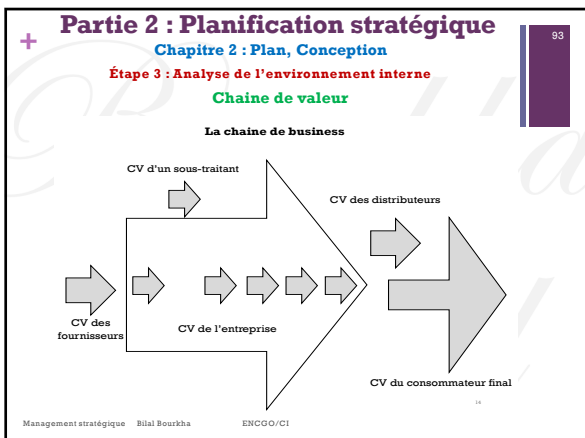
+

Partie 2 : Planification stratégique

93

Chapitre 2 : Plan, Conception

Étape 3 : Analyse de l'environnement interne

Chaine de valeur

La chaine de business

CV d'un sous-traitant

CV des distributeurs

CV des fournisseurs

CV de l'entreprise

CV du consommateur final

14

Management stratégique Bilal Bourkha ENCGO/CI